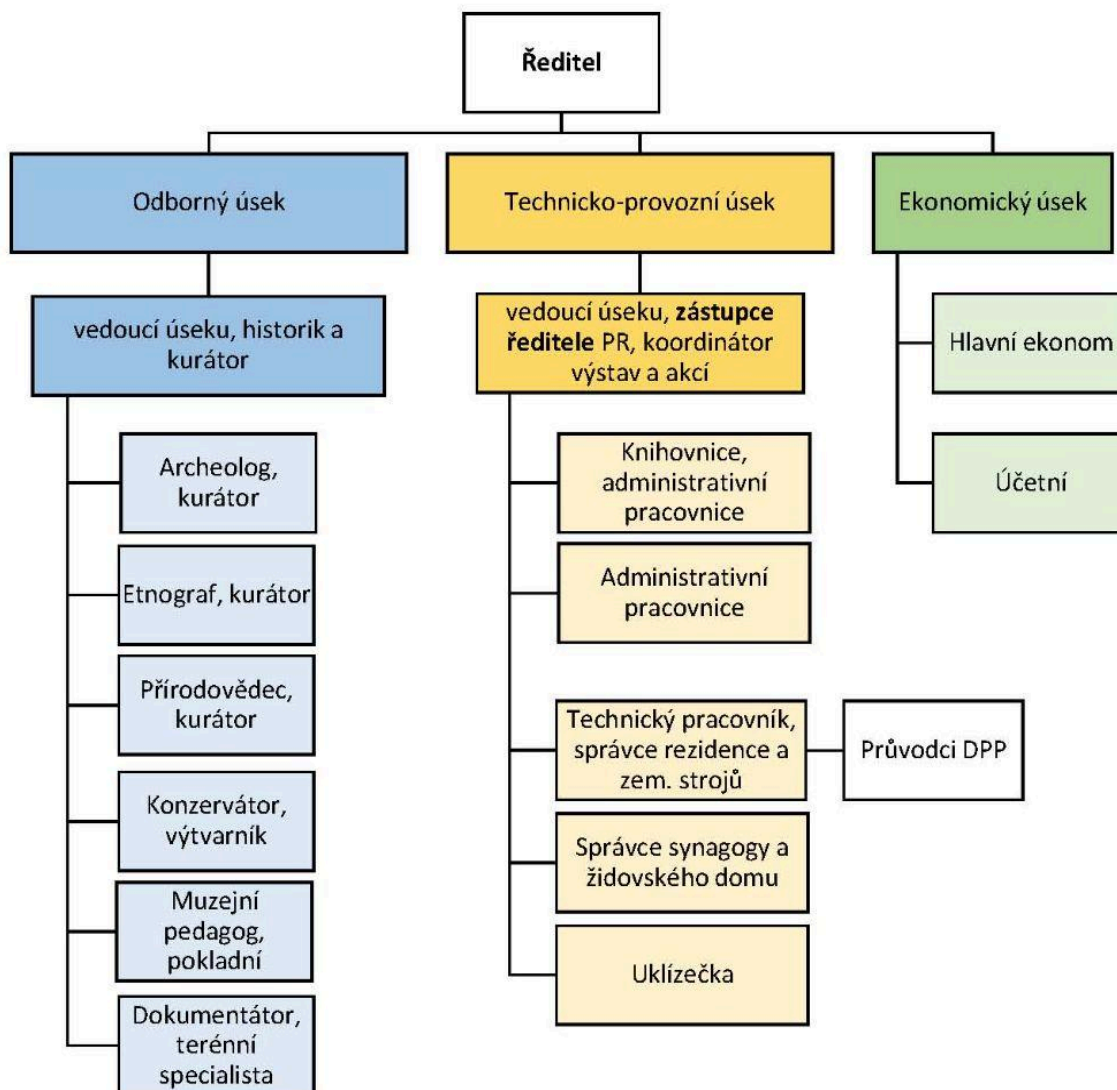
Ředitel

Odborný úsek

vedoucí úseku, historik a kurátor

Archeolog, kurátor

Etnograf, kurátor

Přírodovědec, kurátor

Konzervátor, výtvarník

Muzejní pedagog, pokladní

Dokumentátor, terénní specialista

Technicko-provozní úsek

vedoucí úseku, **zástupce ředitele** PR, koordinátor výstav a akcí

Knihovnice, administrativní pracovnice

Administrativní pracovnice

Technický pracovník, správce rezidence a zem. strojů

Průvodci DPP

Správce synagogy a židovského domu

Uklízečka

Ekonomický úsek

Hlavní ekonom

Účetní